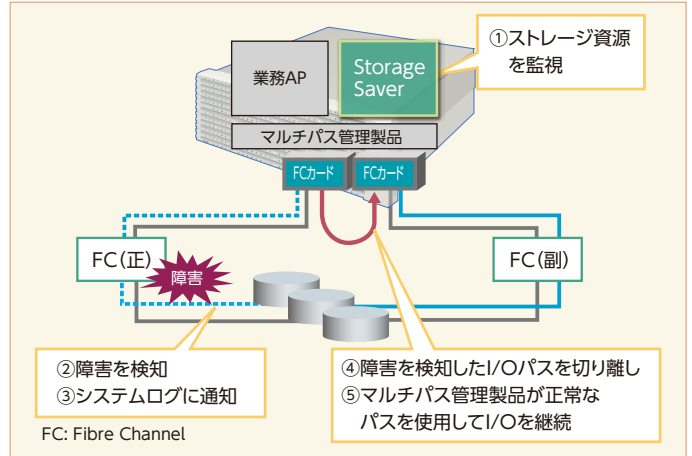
①ストレージ資源を監視

業務AP

Storage Saver

マルチパス管理製品

FCカード

FCカード

FC(正)

障害

FC(副)

②障害を検知
③システムログに通知

④障害を検知したI/Oパスを切り離し
⑤マルチパス管理製品が正常なパスを使用してI/Oを継続

FC: Fibre Channel